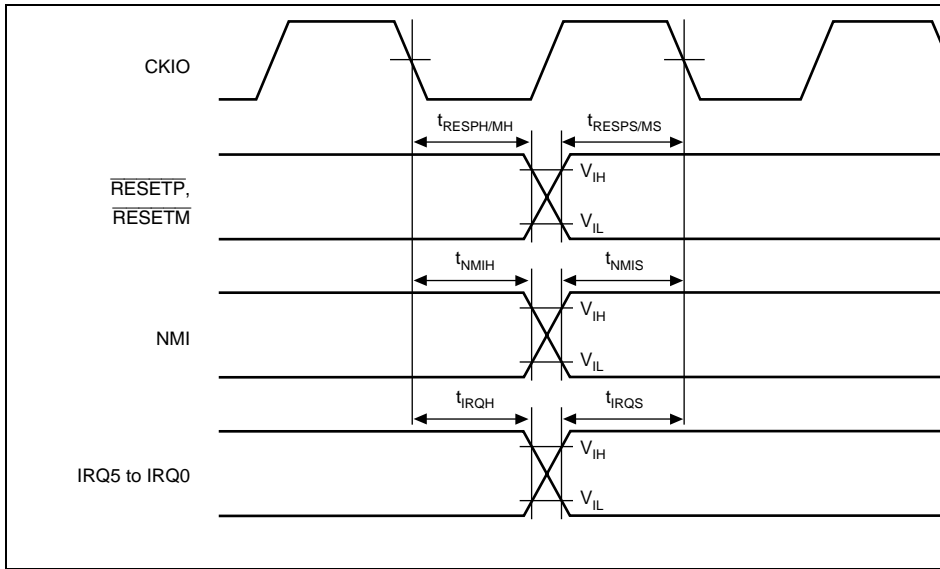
CKIO

$t_{RESPH/MH}$

$t_{RESPS/MS}$

$\overline{RESETP}$,
$\overline{RESETM}$

$V_{IH}$

$V_{IL}$

$t_{NMIH}$

$t_{NMIS}$

NMI

$V_{IH}$

$V_{IL}$

$t_{IRQH}$

$t_{IRQS}$

IRQ5 to IRQ0

$V_{IH}$

$V_{IL}$